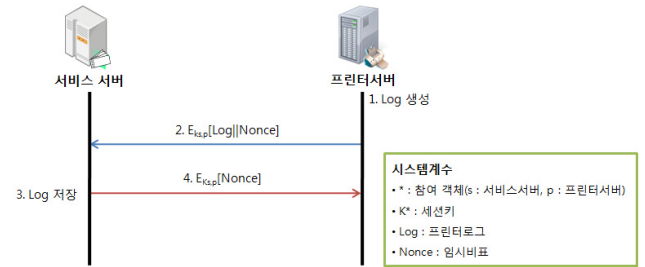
서비스 서버

프린터서버

1. Log 생성

2. $E_{Ks,p}$[Log||Nonce]

4. $E_{Ks,p}$[Nonce]

3. Log 저장

시스템계수

• * : 참여 객체(s : 서비스서버, p : 프린터서버)

• K* : 세션키

• Log : 프린터로그

• Nonce : 임시비표